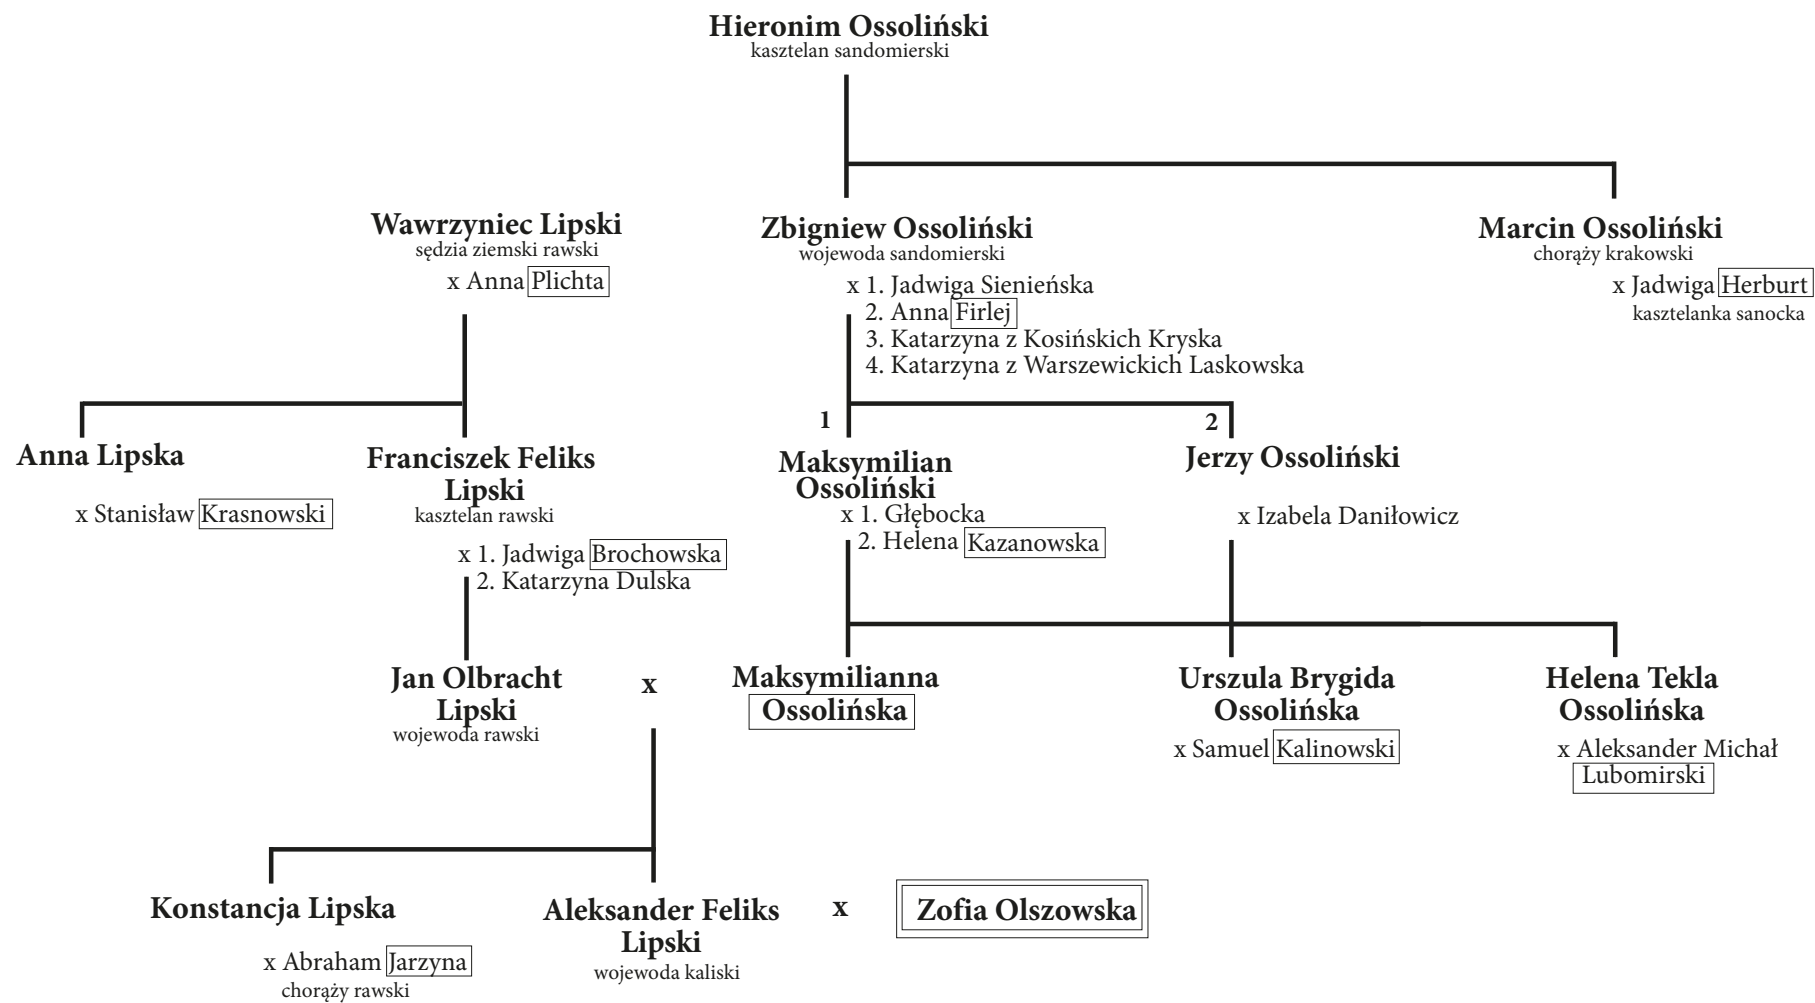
Hieronim Ossoliński
kasztelan sandomierski

Wawrzyniec Lipski
sędzia ziemski rawski
x Anna Plichta

Zbigniew Ossoliński
wojewoda sandomierski
x 1. Jadwiga Sienieńska
2. Anna Firlej
3. Katarzyna z Kosińskich Kryska
4. Katarzyna z Warszewickich Laskowska

Marcin Ossoliński
chorąży krakowski
x Jadwiga Herburt
kasztelanka sanocka

Anna Lipska
x Stanisław Krasnowski

Franciszek Feliks Lipski
kasztelan rawski
x 1. Jadwiga Brochowska
2. Katarzyna Dulska

1
Maksymilian Ossoliński
x 1. Głębocka
2. Helena Kazanowska

2
Jerzy Ossoliński
x Izabela Daniłowicz

Jan Olbracht Lipski
wojewoda rawski

x

Maksymilianna Ossolińska

Urszula Brygida Ossolińska
x Samuel Kalinowski

Helena Tekla Ossolińska
x Aleksander Michał Lubomirski

Konstancja Lipska
x Abraham Jarzyna
chorąży rawski

Aleksander Feliks Lipski
wojewoda kaliski

x

Zofia Olszowska